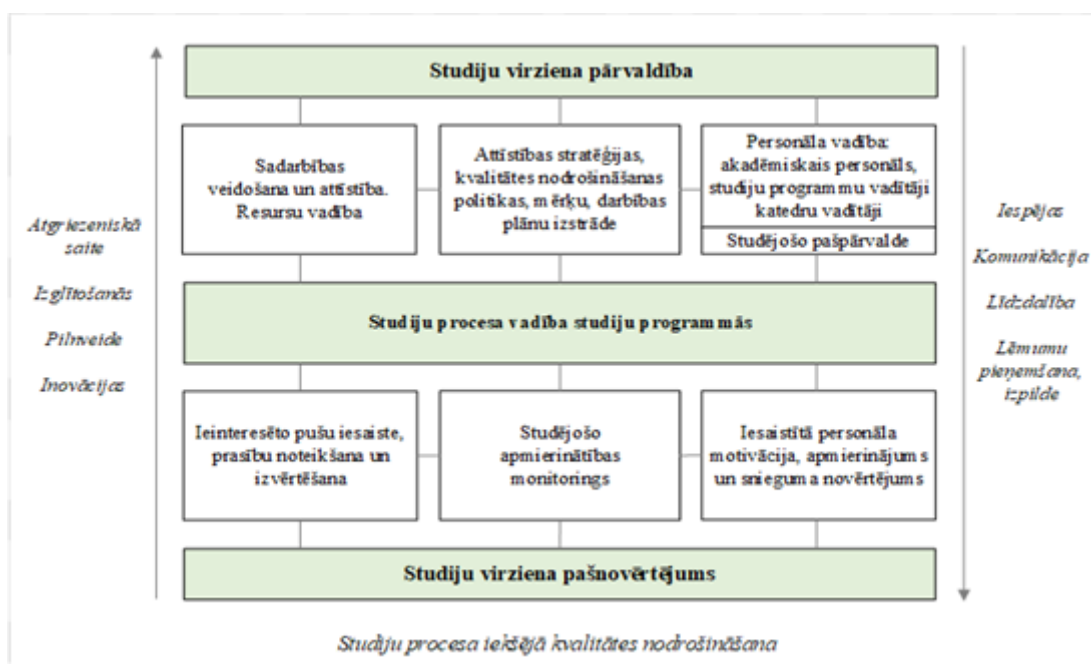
Studiju virziena pārvaldība

Sadarbības veidošana un attīstība. Resursu vadība

Attīstības stratēģijas, kvalitātes nodrošināšanas politikas, mērķu, darbības plānu izstrāde

Personāla vadība: akadēmiskais personāls, studiju programmu vadītāji katedru vadītāji

Studējošo pašpārvalde

Atgriezeniskā saite

Izglītošanās

Pilnveide

Inovācijas

Iespējas

Komunikācija

Līdzdalība

Lēmumu pieņemšana, izpilde

Studiju procesa vadība studiju programmās

Ieinteresēto pušu iesaiste, prasību noteikšana un izvērtēšana

Studējošo apmierinātības monitorings

Iesaistītā personāla motivācija, apmierinājums un snieguma novērtējums

Studiju virziena pašnovērtējums

Studiju procesa iekšējā kvalitātes nodrošināšana